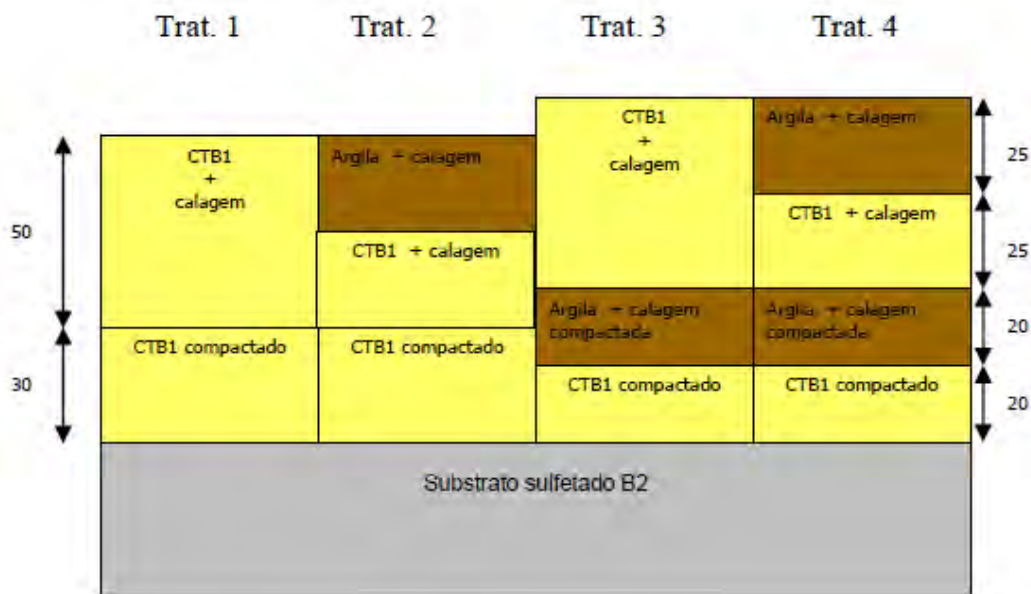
Trat. 1 Trat. 2 Trat. 3 Trat. 4

50

30

CTB1
+
calagem

CTB1 compactado

Argila + calagem

CTB1 + calagem

CTB1 compactado

CTB1
+
calagem

Argila + calagem compactada

CTB1 compactado

Argila + calagem

CTB1 + calagem

Argila + calagem compactada

CTB1 compactado

25

25

20

20

Substrato sulfetado B2